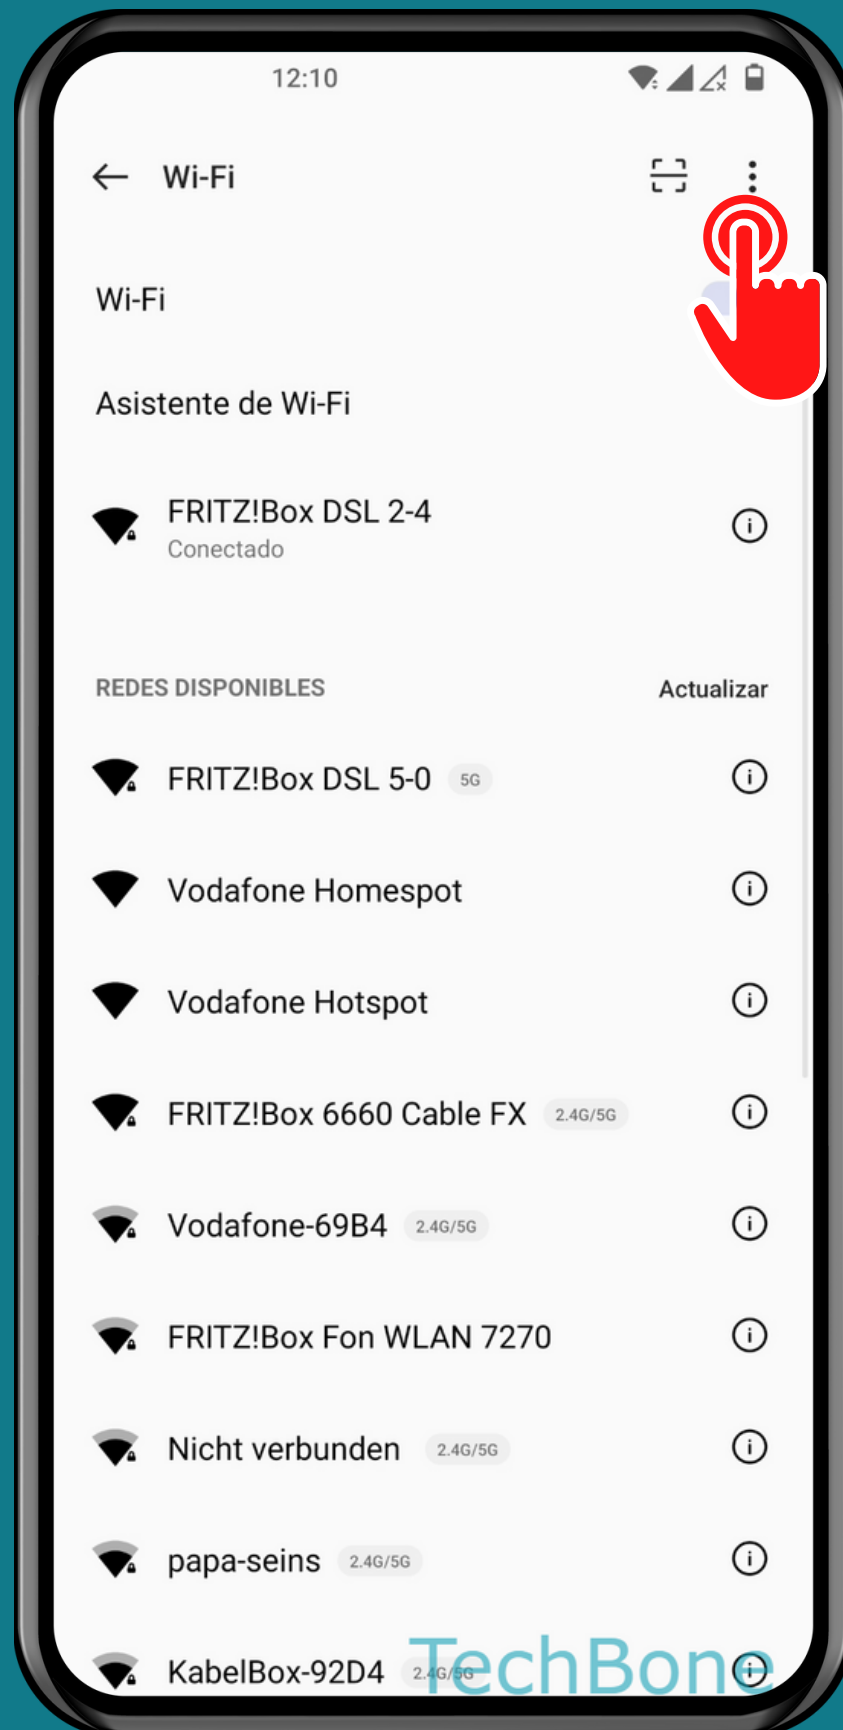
12:10

Wi-Fi

Wi-Fi

Asistente de Wi-Fi

FRITZ!Box DSL 2-4
Conectado

REDES DISPONIBLES

Actualizar

FRITZ!Box DSL 5-0 5G

Vodafone Homespot

Vodafone Hotspot

FRITZ!Box 6660 Cable FX 2.4G/5G

Vodafone-69B4 2.4G/5G

FRITZ!Box Fon WLAN 7270

Nicht verbunden 2.4G/5G

papa-seins 2.4G/5G

KabelBox-92D4 2.4G/5G

TechBone